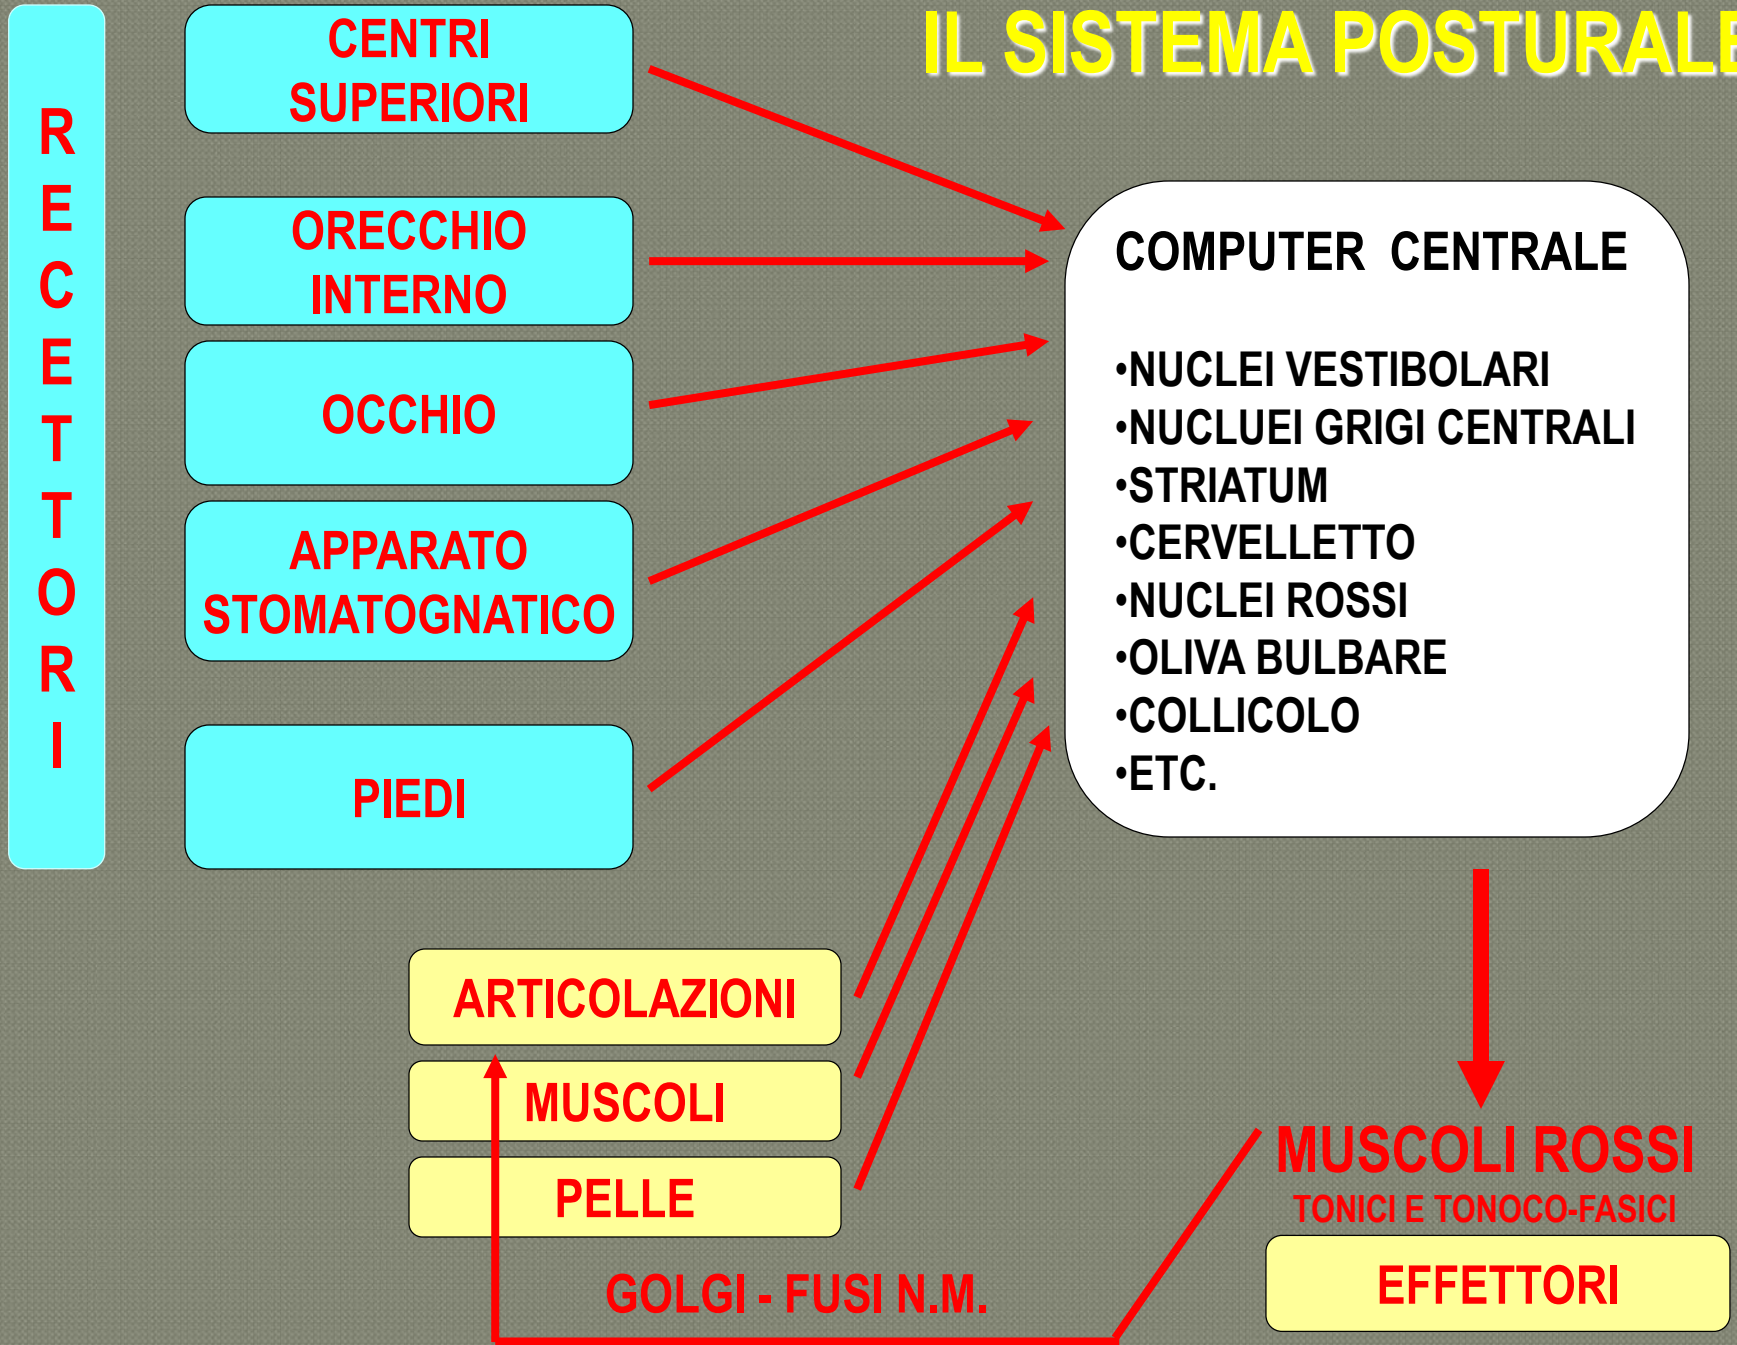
IL SISTEMA POSTURALE

RECETTORI

CENTRI SUPERIORI

ORECCHIO INTERNO

OCCHIO

APPARATO STOMATOGNATICO

PIEDI

COMPUTER CENTRALE

•NUCLEI VESTIBOLARI
•NUCLUEI GRIGI CENTRALI
•STRIATUM
•CERVELLETTO
•NUCLEI ROSSI
•OLIVA BULBARE
•COLLICOLO
•ETC.

ARTICOLAZIONI

MUSCOLI

PELLE

GOLGI - FUSI N.M.

MUSCOLI ROSSI
TONICI E TONOCO-FASICI

EFFETTORI